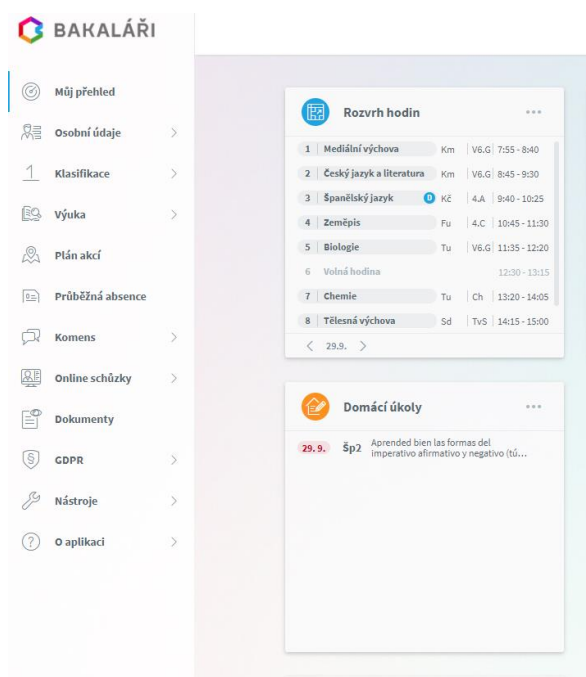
BAKALÁŘI

Můj přehled
Osobní údaje
Klasifikace
Výuka
Plán akcí
Průběžná absence
Komens
Online schůzky
Dokumenty
GDPR
Nástroje
O aplikaci

Rozvrh hodin
...

| | | | | |
|---|---|---|---|---|
| 1 | Mediální výchova | Km | V6.G | 7:55 - 8:40 |
| 2 | Český jazyk a literatura | Km | V6.G | 8:45 - 9:30 |
| 3 | Španělský jazyk D | Kč | 4.A | 9:40 - 10:25 |
| 4 | Zeměpis | Fu | 4.C | 10:45 - 11:30 |
| 5 | Biologie | Tu | V6.G | 11:35 - 12:20 |
| 6 | Volná hodina | | | 12:30 - 13:15 |
| 7 | Chemie | Tu | Ch | 13:20 - 14:05 |
| 8 | Tělesná výchova | Sd | TvS | 14:15 - 15:00 |

< 29.9. >

Domácí úkoly
...

29. 9. Šp2 Aprended bien las formas del imperativo afirmativo y negativo (tú...